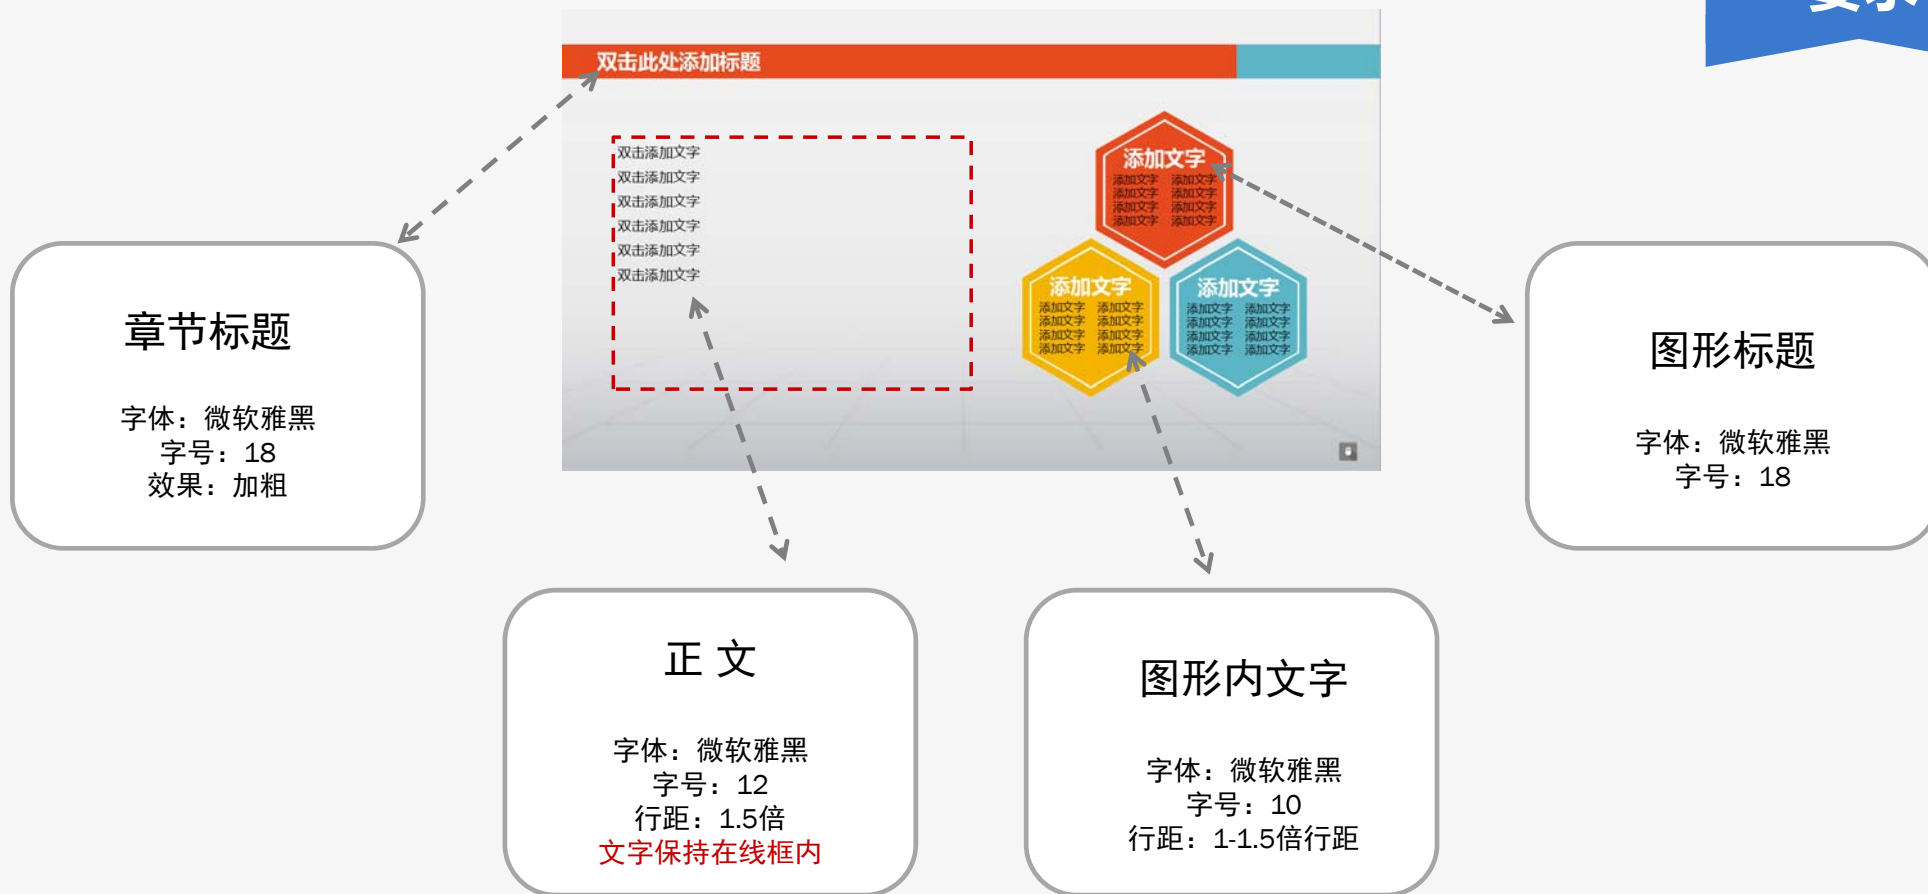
双击此处添加标题

双击添加文字
双击添加文字
双击添加文字
双击添加文字
双击添加文字
双击添加文字

添加文字
添加文字 添加文字
添加文字 添加文字
添加文字 添加文字
添加文字 添加文字

添加文字
添加文字 添加文字
添加文字 添加文字
添加文字 添加文字
添加文字 添加文字

添加文字
添加文字 添加文字
添加文字 添加文字
添加文字 添加文字
添加文字 添加文字

章节标题

字体：微软雅黑
字号：18
效果：加粗

图形标题

字体：微软雅黑
字号：18

正 文

字体：微软雅黑
字号：12
行距：1.5倍
文字保持在线框内

图形内文字

字体：微软雅黑
字号：10
行距：1-1.5倍行距